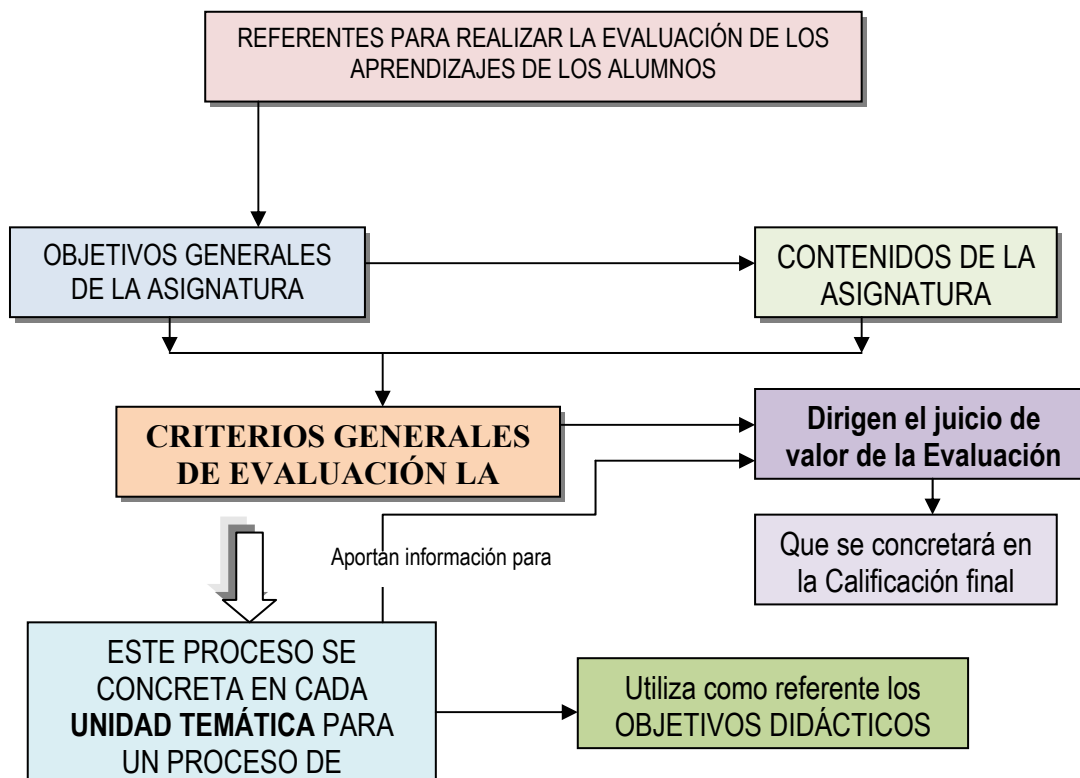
REFERENTES PARA REALIZAR LA EVALUACIÓN DE LOS APRENDIZAJES DE LOS ALUMNOS

OBJETIVOS GENERALES DE LA ASIGNATURA

CONTENIDOS DE LA ASIGNATURA

CRITERIOS GENERALES DE EVALUACIÓN LA

Dirigen el juicio de valor de la Evaluación

Que se concretará en la Calificación final

Aportan información para

ESTE PROCESO SE CONCRETA EN CADA **UNIDAD TEMÁTICA** PARA UN PROCESO DE

Utiliza como referente los OBJETIVOS DIDÁCTICOS